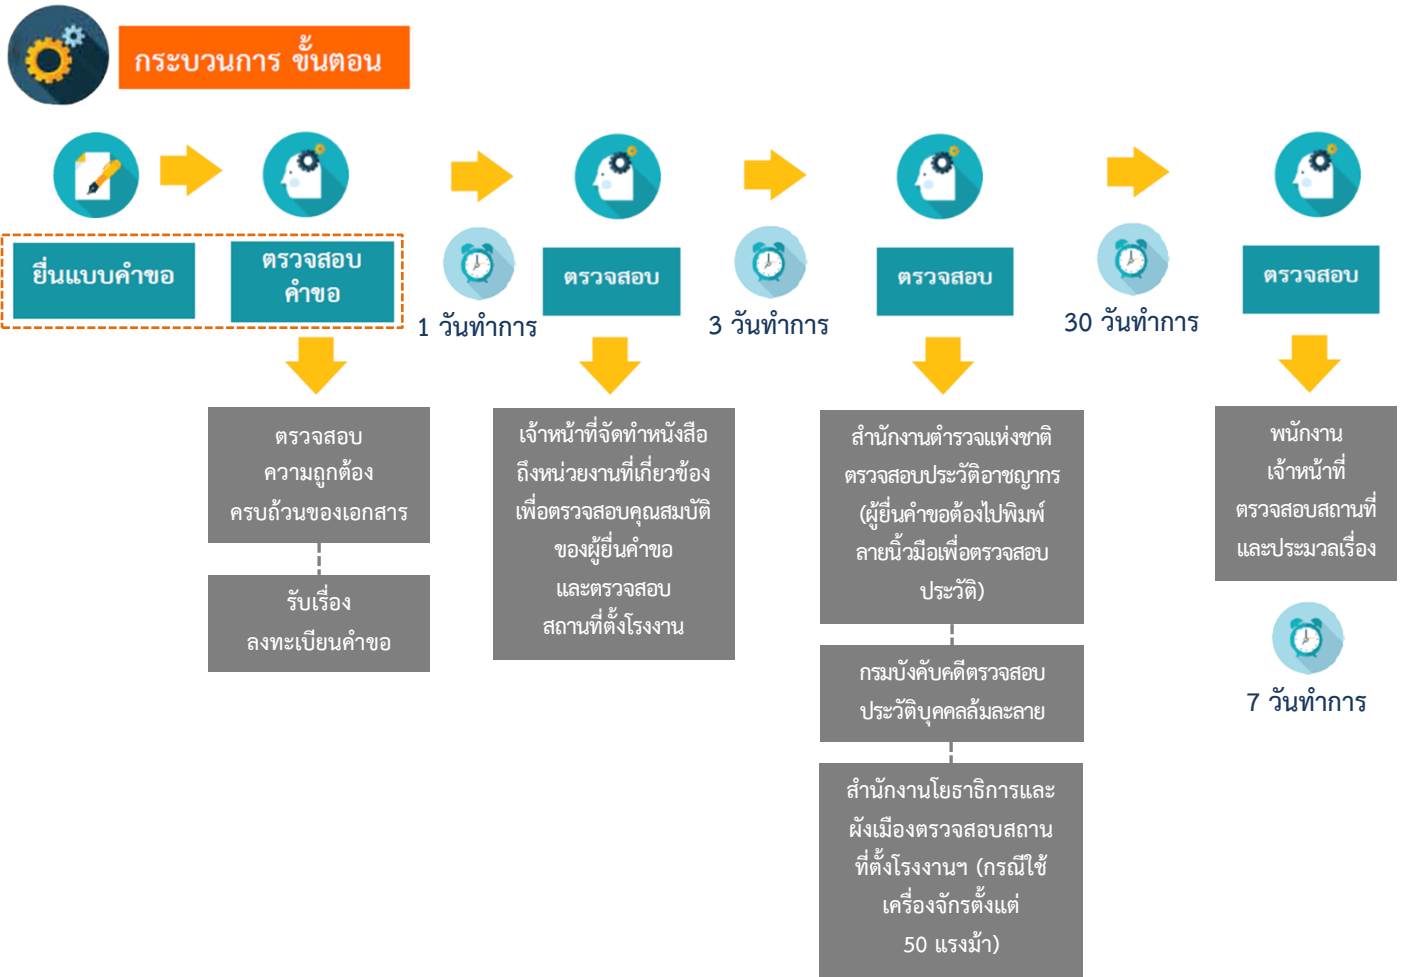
กระบวนการ ขั้นตอน

ยื่นแบบคำขอ

ตรวจสอบคำขอ

ตรวจสอบ ความถูกต้อง ครบถ้วนของเอกสาร

รับเรื่อง ลงทะเบียนคำขอ

1 วันทำการ

ตรวจสอบ

เจ้าหน้าที่จัดทำหนังสือถึงหน่วยงานที่เกี่ยวข้องเพื่อตรวจสอบคุณสมบัติของผู้ยื่นคำขอ และตรวจสอบสถานที่ตั้งโรงงาน

3 วันทำการ

ตรวจสอบ

สำนักงานตำรวจแห่งชาติตรวจสอบประวัติอาชญากร (ผู้ยื่นคำขอต้องไปพิมพ์ลายนิ้วมือเพื่อตรวจสอบประวัติ)

กรมบังคับคดีตรวจสอบประวัติบุคคลล้มละลาย

สำนักงานโยธาธิการและผังเมืองตรวจสอบสถานที่ตั้งโรงงานฯ (กรณีใช้เครื่องจักรตั้งแต่ 50 แรงม้า)

30 วันทำการ

ตรวจสอบ

พนักงานเจ้าหน้าที่ตรวจสอบสถานที่และประมวลเรื่อง

7 วันทำการ